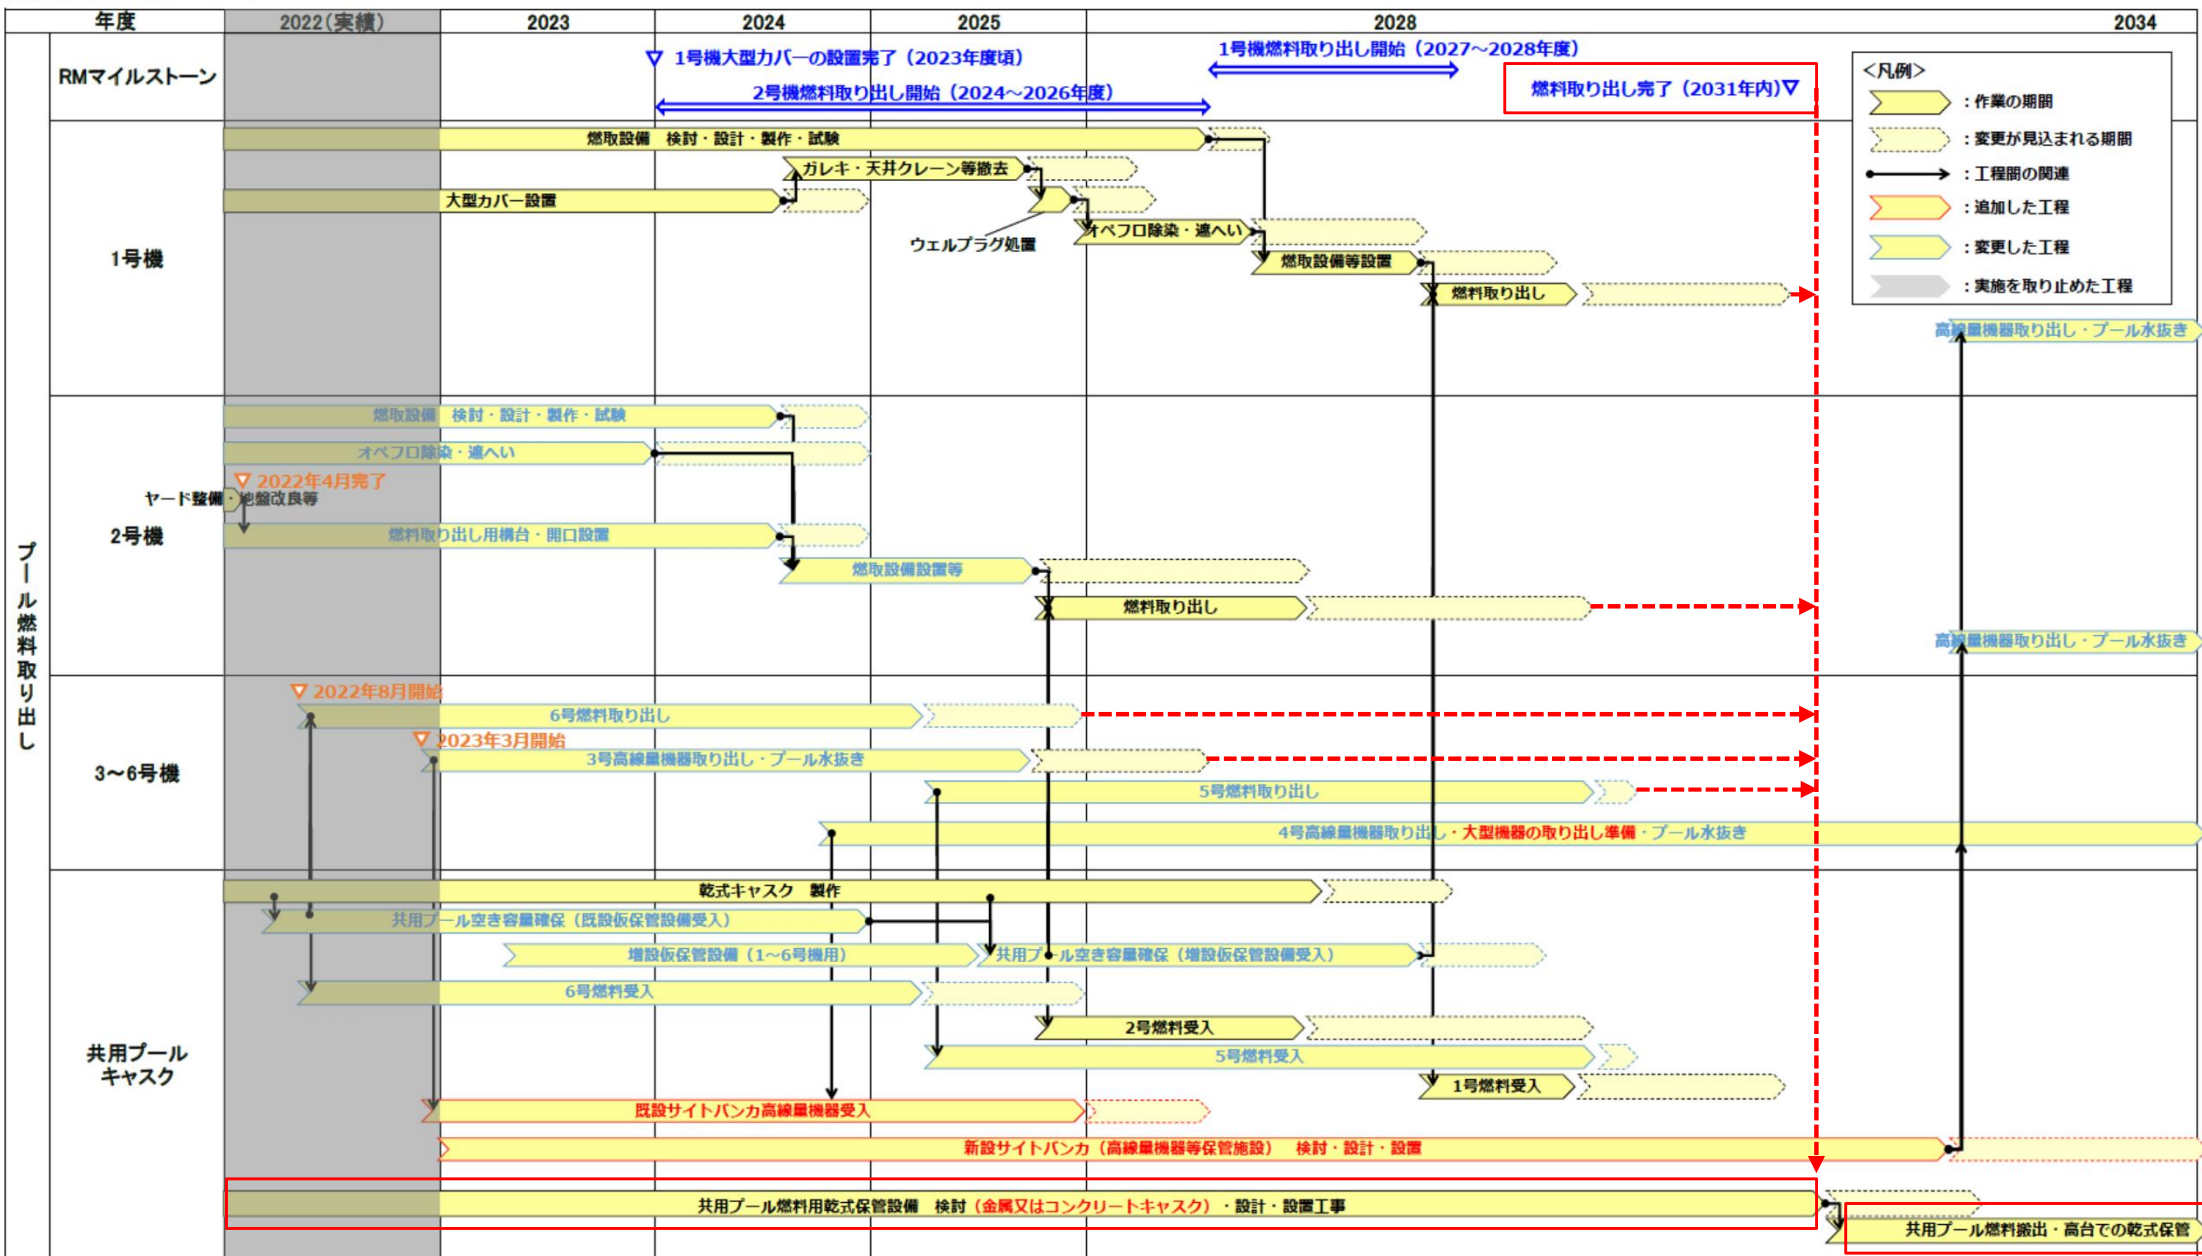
年度 | 2022（実績） | 2023 | 2024 | 2025 | 2028 | 2034

RMマイルストーン
▽ 1号機大型カバーの設置完了（2023年度頃）
1号機燃料取り出し開始（2027～2028年度）
2号機燃料取り出し開始（2024～2026年度）
燃料取り出し完了（2031年内）▽

<凡例>
：作業の期間
：変更が見込まれる期間
：工程間の関連
：追加した工程
：変更した工程
：実施を取り止めた工程

プール燃料取り出し

1号機
燃取設備　検討・設計・製作・試験
ガレキ・天井クレーン等撤去
大型カバー設置
ウェルプラグ処置
オペフロ除染・遮へい
燃取設備等設置
燃料取り出し
高線量機器取り出し・プール水抜き

2号機
燃取設備　検討・設計・製作・試験
オペフロ除染・遮へい
▽ 2022年4月完了
ヤード整備・地盤改良等
燃料取り出し用構台・開口設置
燃取設備設置等
燃料取り出し
高線量機器取り出し・プール水抜き

3～6号機
▽ 2022年8月開始
6号燃料取り出し
▽ 2023年3月開始
3号高線量機器取り出し・プール水抜き
5号燃料取り出し
4号高線量機器取り出し・大型機器の取り出し準備・プール水抜き

共用プール キャスク
乾式キャスク　製作
共用プール空き容量確保（既設仮保管設備受入）
増設仮保管設備（1～6号機用）
共用プール空き容量確保（増設仮保管設備受入）
6号燃料受入
2号燃料受入
5号燃料受入
1号燃料受入
既設サイトバンカ高線量機器受入
新設サイトバンカ（高線量機器等保管施設）　検討・設計・設置
共用プール燃料用乾式保管設備　検討（金属又はコンクリートキャスク）・設計・設置工事
共用プール燃料搬出・高台での乾式保管